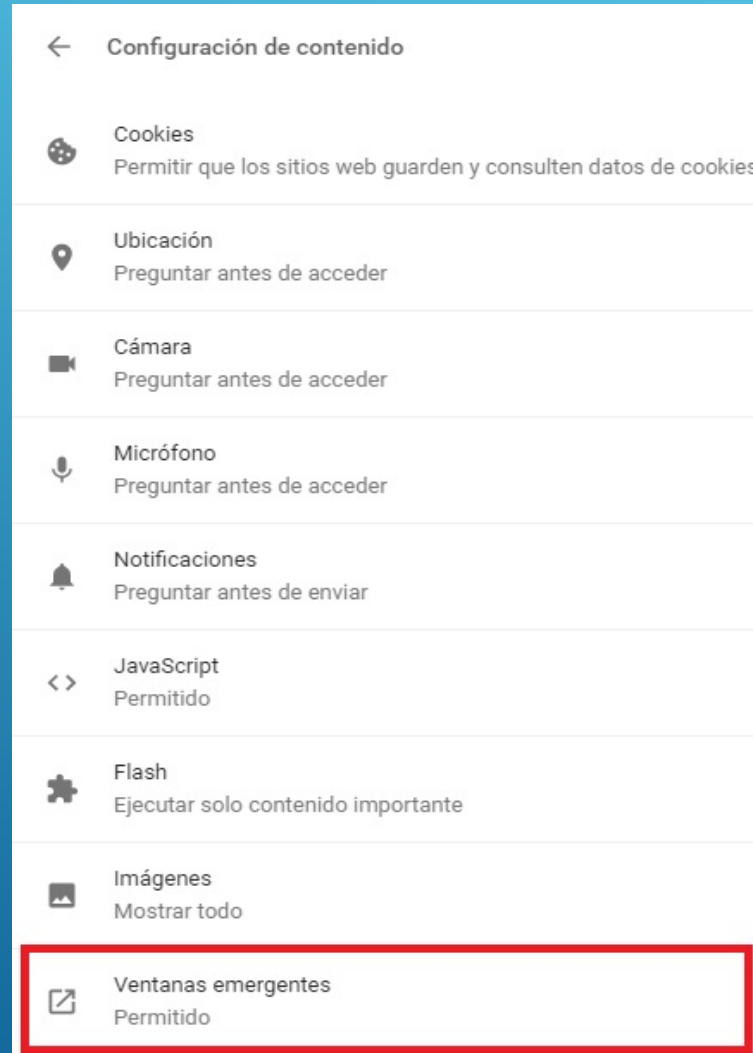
Configuración de contenido

Cookies
Permitir que los sitios web guarden y consulten datos de cookies

Ubicación
Preguntar antes de acceder

Cámara
Preguntar antes de acceder

Micrófono
Preguntar antes de acceder

Notificaciones
Preguntar antes de enviar

JavaScript
Permitido

Flash
Ejecutar solo contenido importante

Imágenes
Mostrar todo

Ventanas emergentes
Permitido